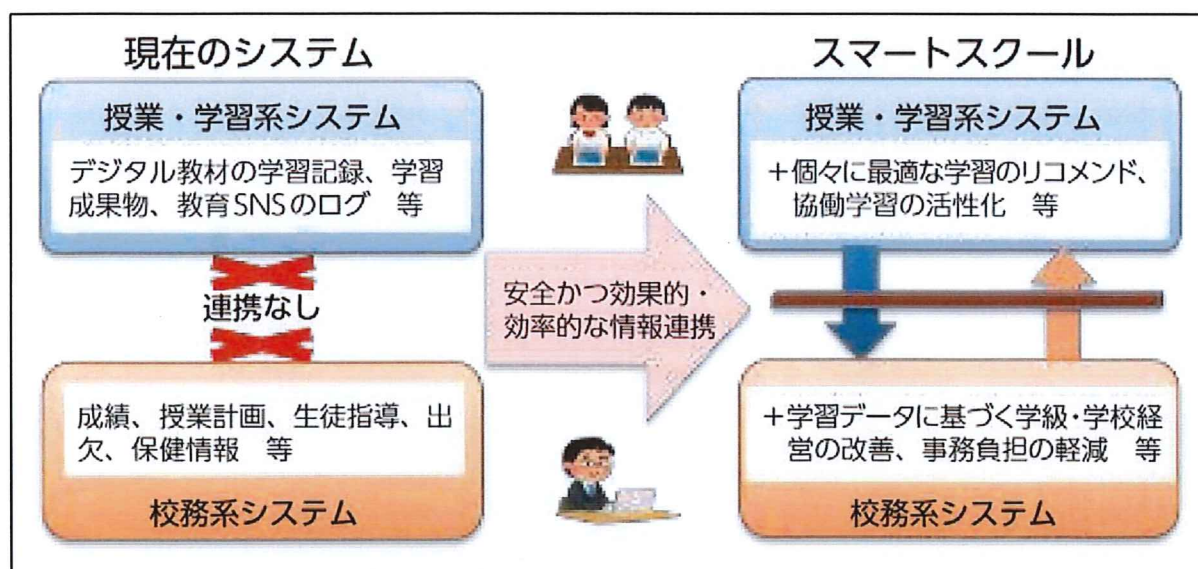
現在のシステム

授業・学習系システム

デジタル教材の学習記録、学習成果物、教育SNSのログ　等

連携なし

成績、授業計画、生徒指導、出欠、保健情報　等

校務系システム

安全かつ効果的・効率的な情報連携

スマートスクール

授業・学習系システム

＋個々に最適な学習のリコメンド、協働学習の活性化　等

＋学習データに基づく学級・学校経営の改善、事務負担の軽減　等

校務系システム